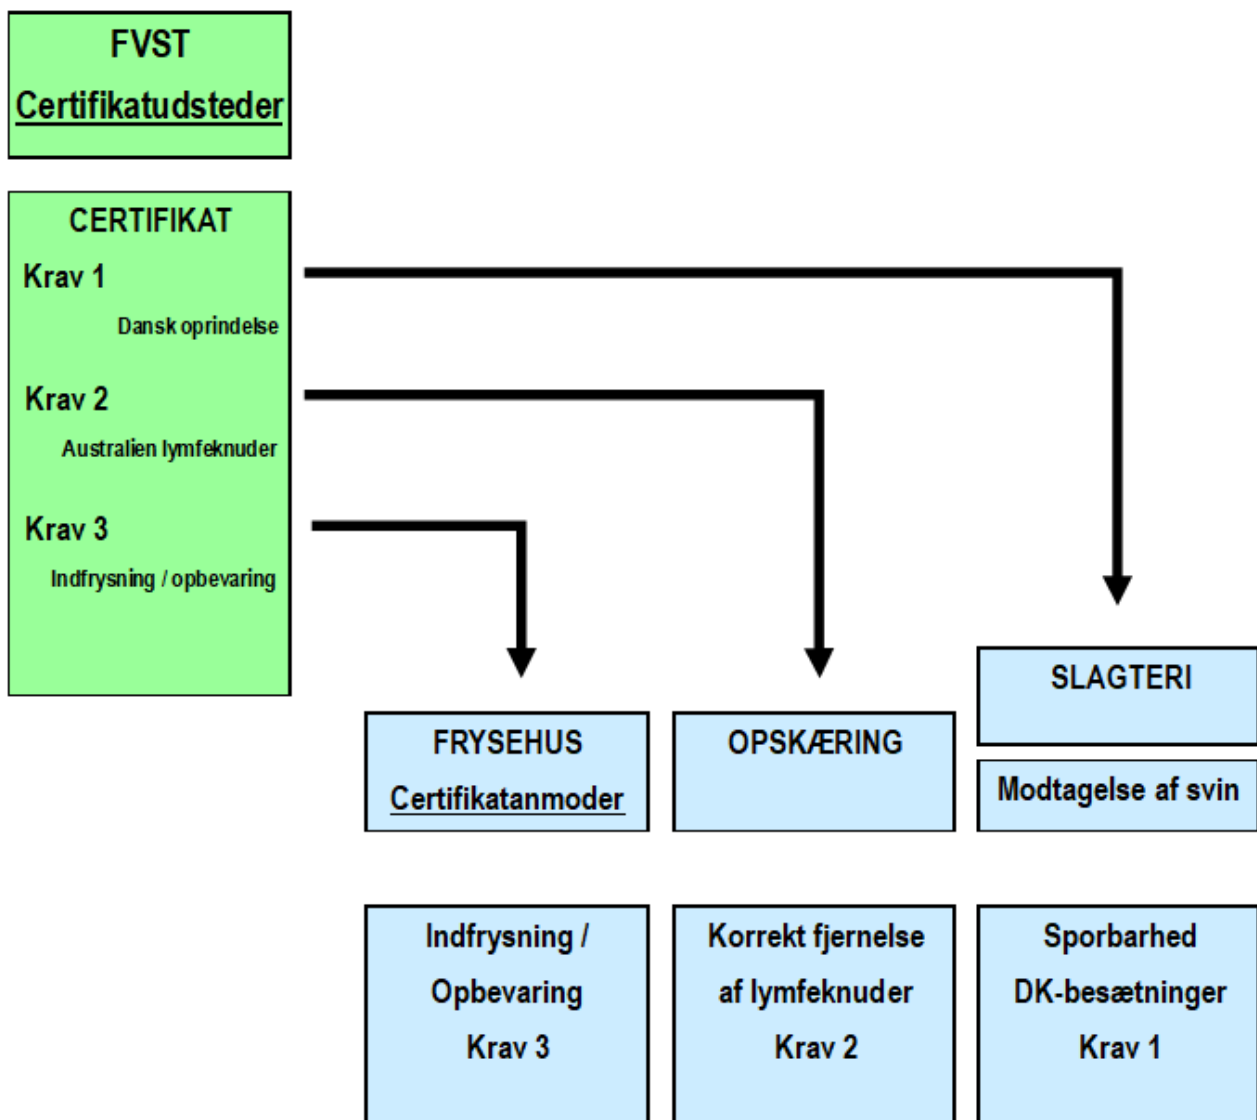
FVST
Certifikatudsteder

CERTIFIKAT
Krav 1
Dansk oprindelse
Krav 2
Australien lymfeknuder
Krav 3
Indfrysning / opbevaring

FRYSEHUS
Certifikatanmoder

OPSKÆRING

SLAGTERI

Modtagelse af svin

Indfrysning / Opbevaring Krav 3

Korrekt fjernelse af lymfeknuder Krav 2

Sporbarhed DK-besætninger Krav 1